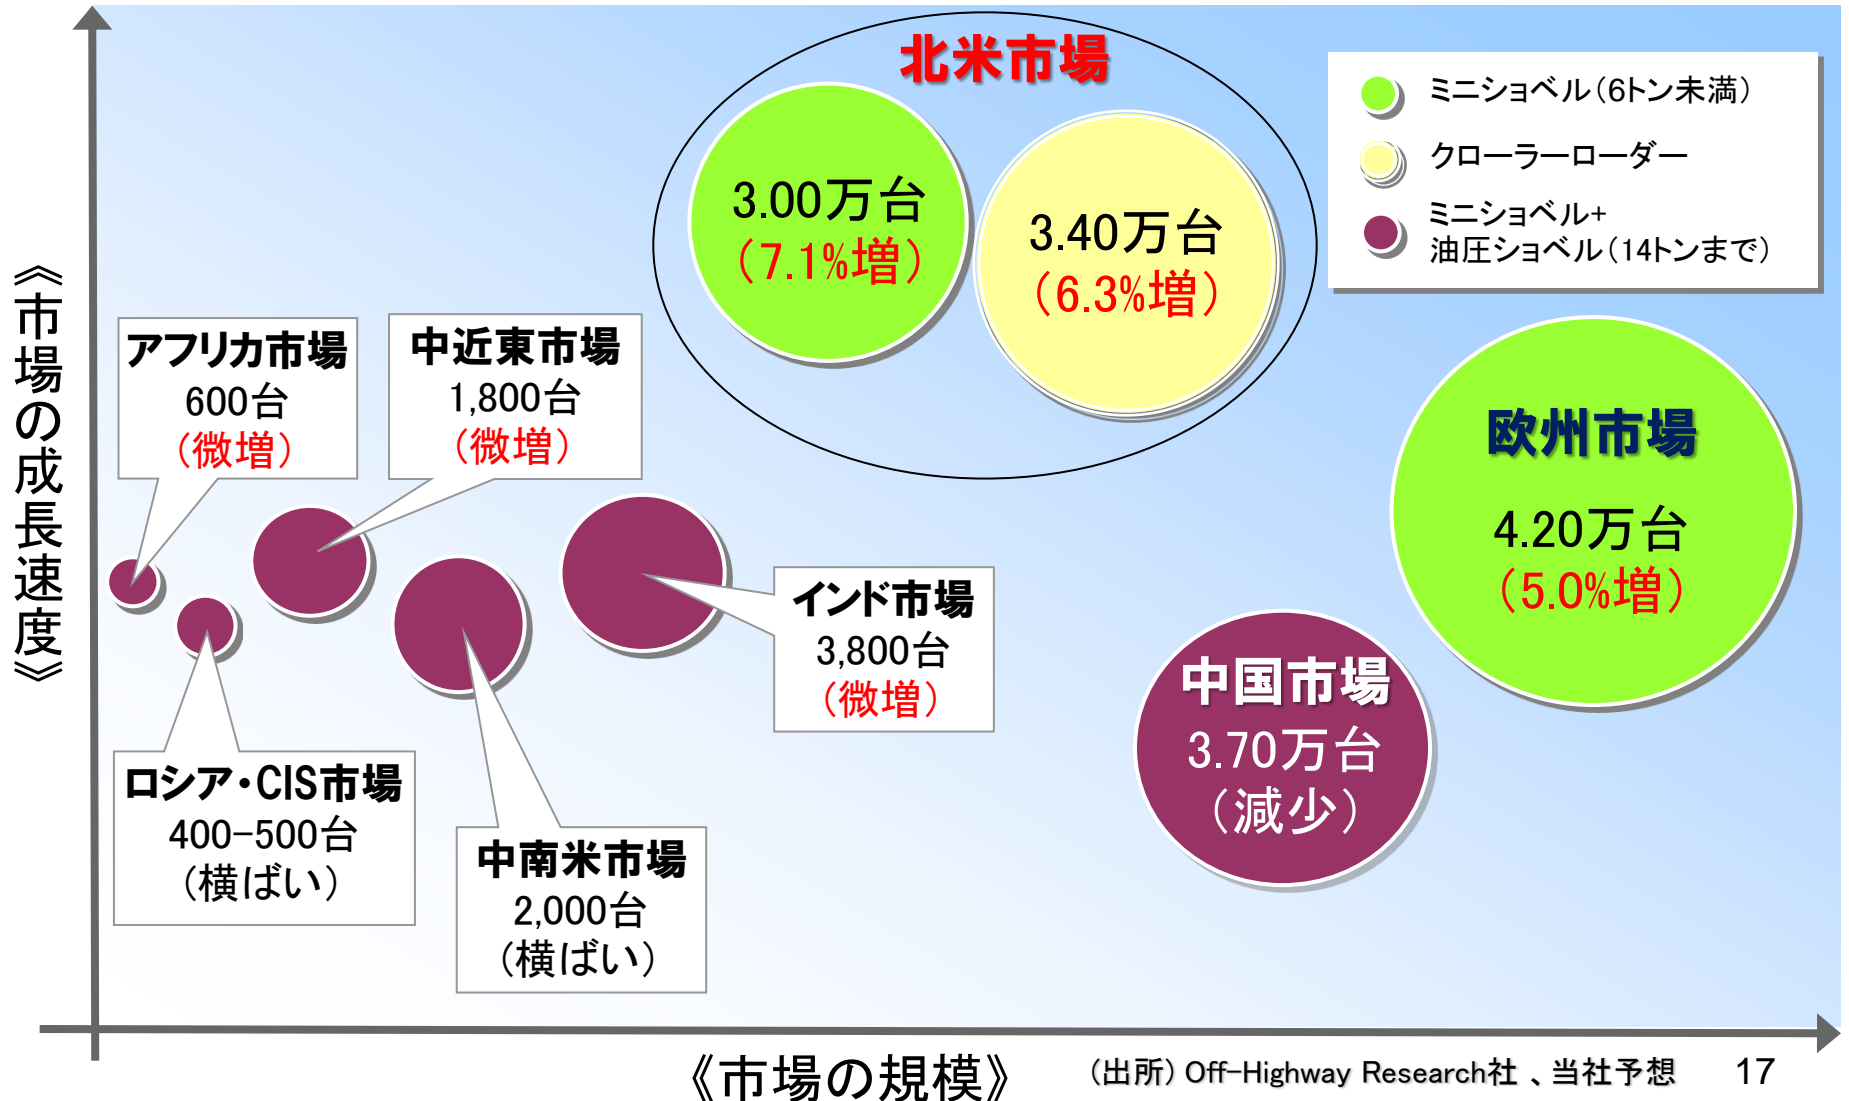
北米市場

ミニショベル（6トン未満）
クローラーローダー
ミニショベル+
油圧ショベル（14トンまで）

3.00万台
（7.1%増）

3.40万台
（6.3%増）

《市場の成長速度》

アフリカ市場
600台
（微増）

中近東市場
1,800台
（微増）

欧州市場
4.20万台
（5.0%増）

インド市場
3,800台
（微増）

中国市場
3.70万台
（減少）

ロシア・CIS市場
400−500台
（横ばい）

中南米市場
2,000台
（横ばい）

《市場の規模》

（出所）Off−Highway Research社 、当社予想

17